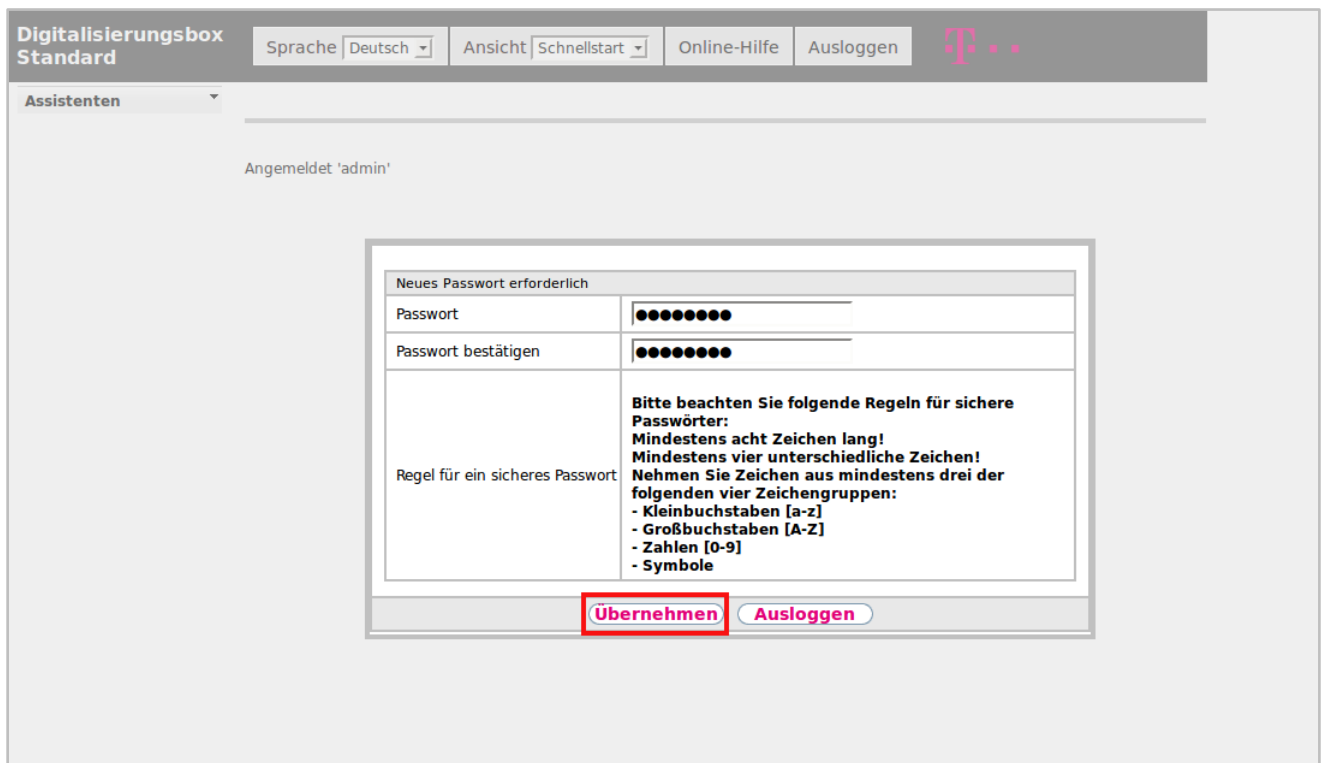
Digitalisierungsbox Standard

Sprache Deutsch

Ansicht Schnellstart

Online-Hilfe

Ausloggen

Assistenten

Angemeldet 'admin'

| Neues Passwort erforderlich | |
|---|---|
| Passwort | ●●●●●●●● |
| Passwort bestätigen | ●●●●●●●● |
| Regel für ein sicheres Passwort | **Bitte beachten Sie folgende Regeln für sichere Passwörter: Mindestens acht Zeichen lang! Mindestens vier unterschiedliche Zeichen! Nehmen Sie Zeichen aus mindestens drei der folgenden vier Zeichengruppen: - Kleinbuchstaben [a-z] - Großbuchstaben [A-Z] - Zahlen [0-9] - Symbole** |

Übernehmen Ausloggen